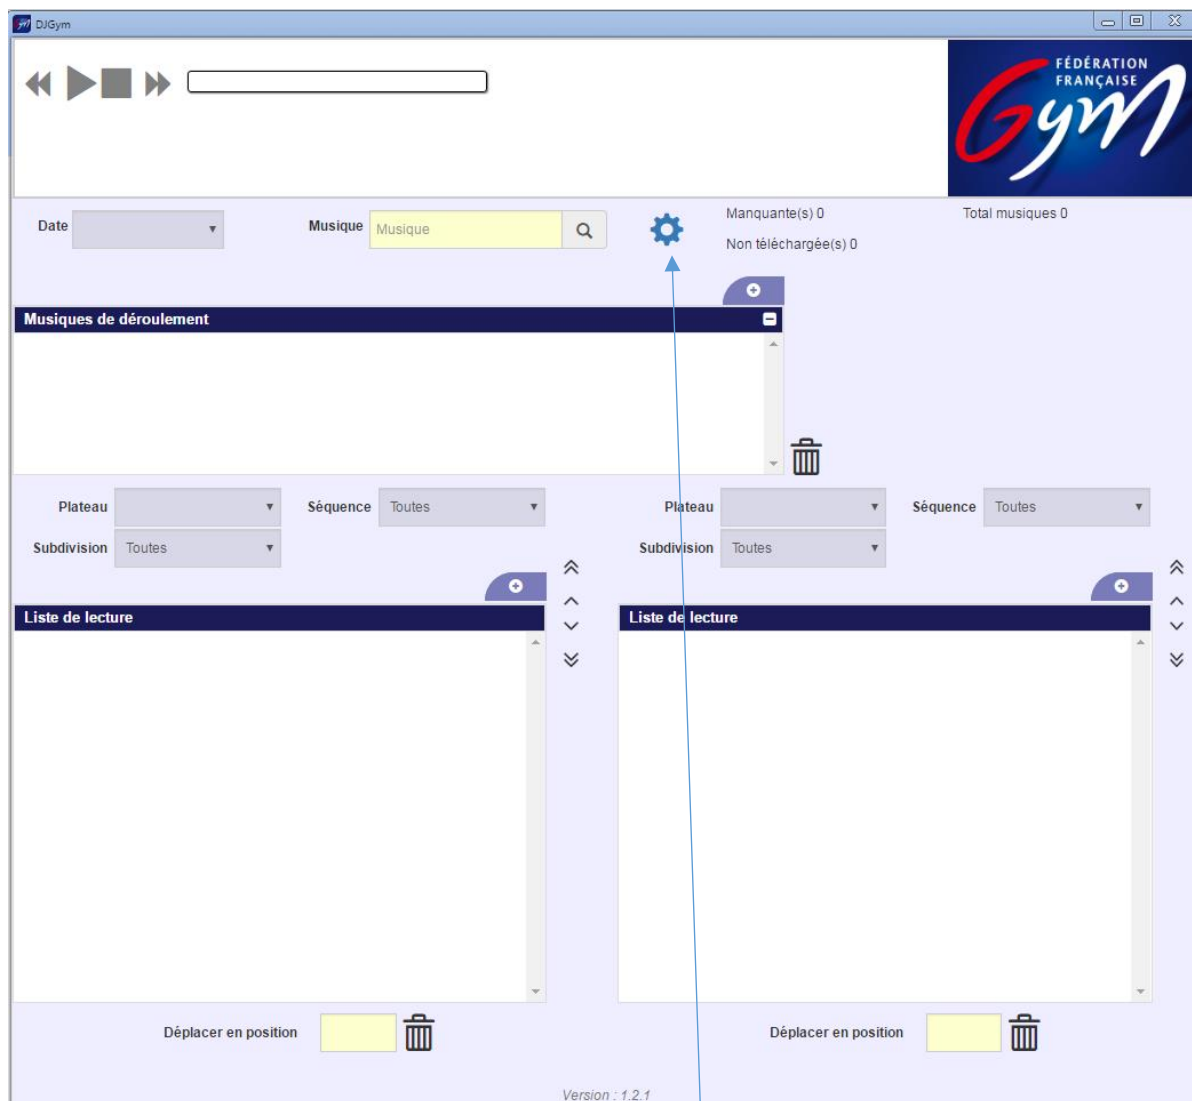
DJGym

FÉDÉRATION FRANÇAISE Gym

Date

Musique Musique

Manquante(s) 0

Non téléchargée(s) 0

Total musiques 0

Musiques de déroulement

Plateau

Séquence Toutes

Subdivision Toutes

Plateau

Séquence Toutes

Subdivision Toutes

Liste de lecture

Liste de lecture

Déplacer en position

Déplacer en position

Version : 1.2.1